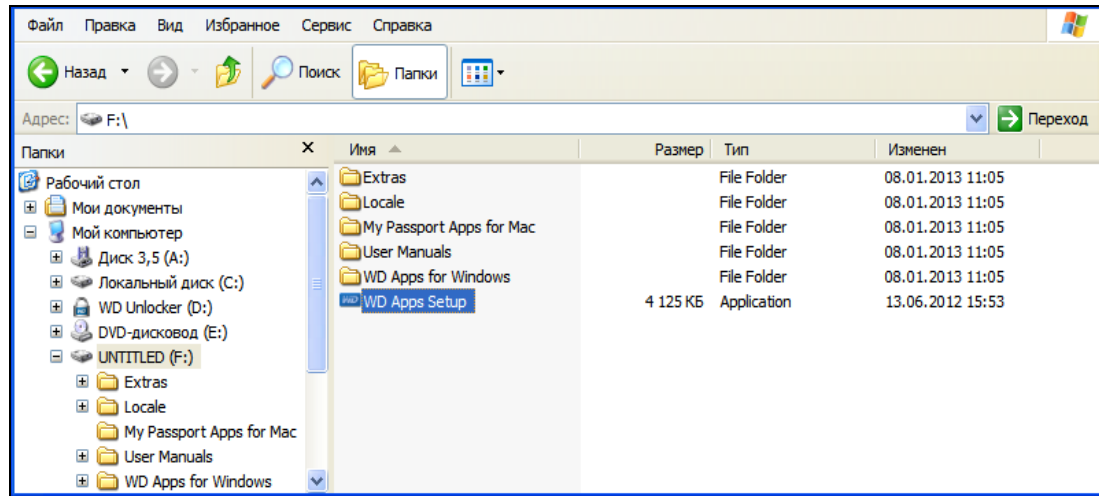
Файл Правка Вид Избранное Сервис Справка

Назад Поиск Папки

Адрес: F:\ Переход

Папки ×

Рабочий стол
Мои документы
Мой компьютер
Диск 3,5 (A:)
Локальный диск (C:)
WD Unlocker (D:)
DVD-дисковод (E:)
UNTITLED (F:)
Extras
Locale
My Passport Apps for Mac
User Manuals
WD Apps for Windows

| Имя | Размер | Тип | Изменен |
|---|---|---|---|
| Extras | | File Folder | 08.01.2013 11:05 |
| Locale | | File Folder | 08.01.2013 11:05 |
| My Passport Apps for Mac | | File Folder | 08.01.2013 11:05 |
| User Manuals | | File Folder | 08.01.2013 11:05 |
| WD Apps for Windows | | File Folder | 08.01.2013 11:05 |
| WD Apps Setup | 4 125 КБ | Application | 13.06.2012 15:53 |